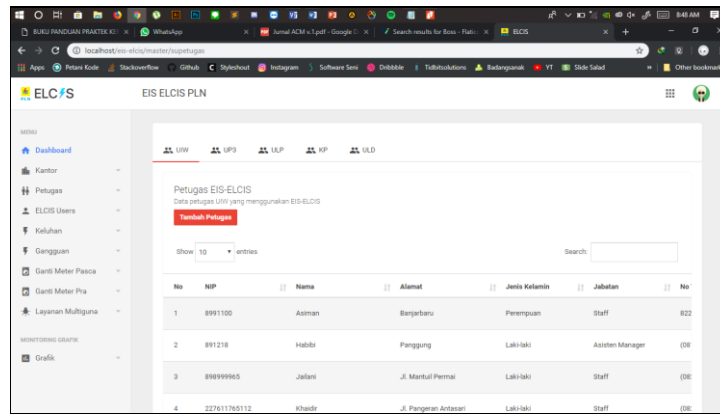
8:48 AM

BUKU PANDUAN PRAKTEK KE ×
WhatsApp
×
Jurnal ACM v.1.pdf - Google D ×
Search results for Boss - Flatic ×
ELCIS
×
+

localhost/eis-elcis/master/supetugas

Apps
Petani Kode
Stackoverflow
Github
Styleshout
Instagram
Software Seni
Dribbble
Tidbitsolutions
Badangsanak
YT
Slide Salad
»
Other bookmarks

ELCIS
EIS ELCIS PLN

MENU
Dashboard
Kantor
Petugas
ELCIS Users
Keluhan
Gangguan
Ganti Meter Pasca
Ganti Meter Pra
Layanan Multiguna

MONITORING GRAFIK
Grafik

UIW
UP3
ULP
KP
ULD

Petugas EIS-ELCIS
Data petugas UIW yang menggunakan EIS-ELCIS
Tambah Petugas

Show 10 entries
Search:

| No | NIP | Nama | Alamat | Jenis Kelamin | Jabatan | No |
|---|---|---|---|---|---|---|
| 1 | 8991100 | Asiman | Banjarbaru | Perempuan | Staff | 822 |
| 2 | 891218 | Habibi | Panggung | Laki-laki | Asisten Manager | (08 |
| 3 | 898999965 | Jailani | Jl. Mantuil Permai | Laki-laki | Staff | (08 |
| 4 | 227611765112 | Khaidir | Jl. Pangeran Antasari | Laki-laki | Staff | (08 |